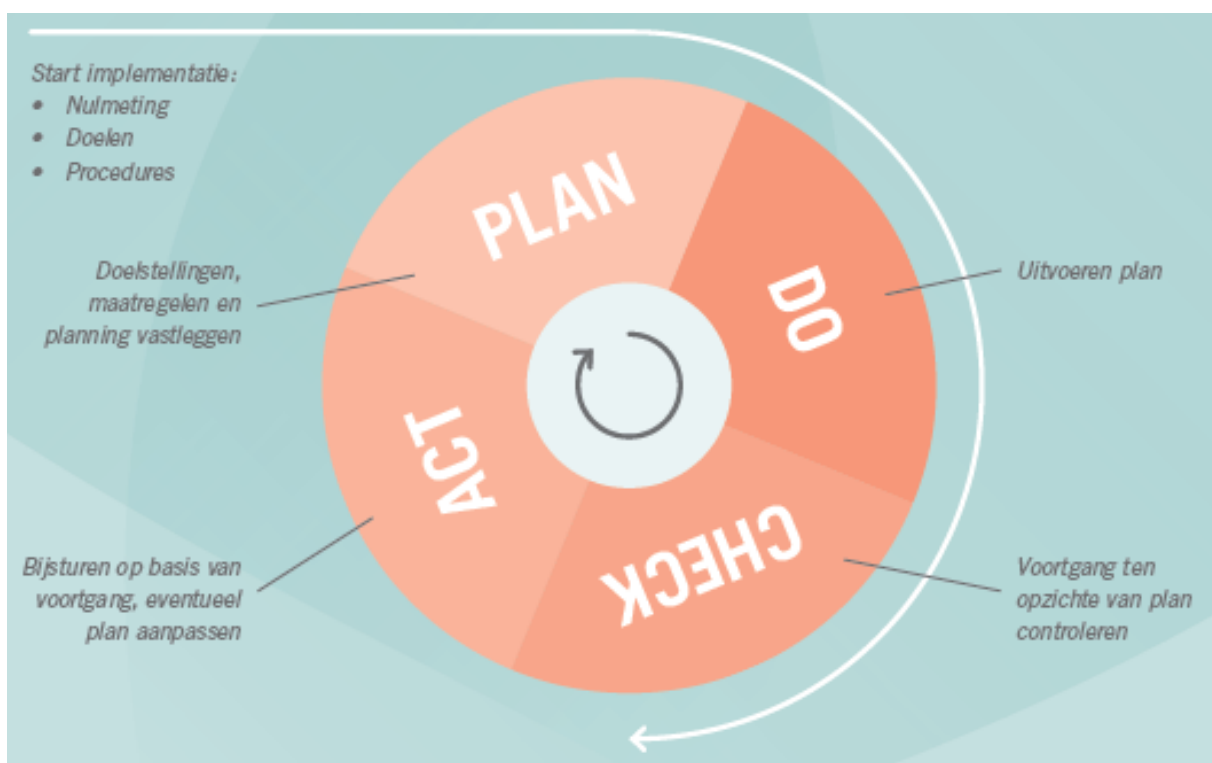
Start implementatie:
• Nulmeting
• Doelen
• Procedures

PLAN

DO

CHECK

ACT

Doelstellingen, maatregelen en planning vastleggen

Uitvoeren plan

Voortgang ten opzichte van plan controleren

Bijsturen op basis van voortgang, eventueel plan aanpassen